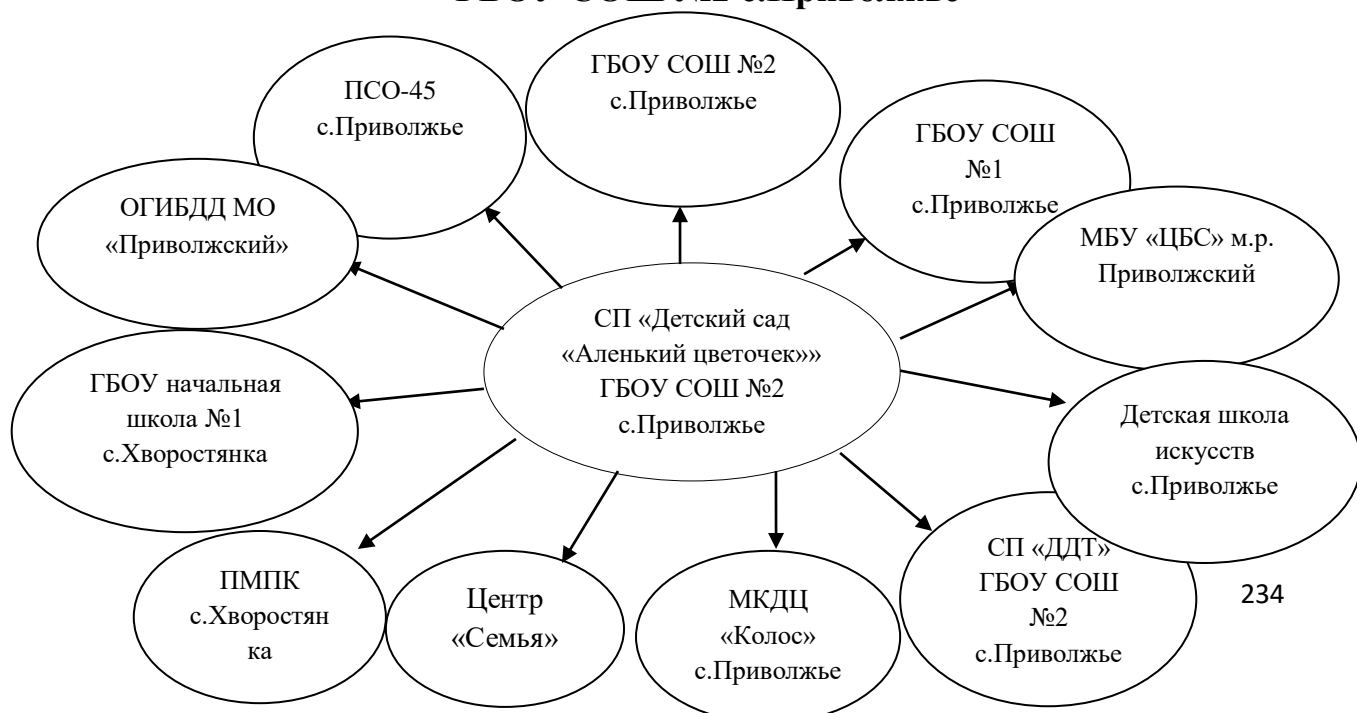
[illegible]

ПСО-45 с.Приволжье

ГБОУ СОШ №2 с.Приволжье

ГБОУ СОШ №1 с.Приволжье

ОГИБДД МО «Приволжский»

МБУ «ЦБС» м.р. Приволжский

СП «Детский сад «Аленький цветочек»» ГБОУ СОШ №2 с.Приволжье

ГБОУ начальная школа №1 с.Хворостянка

Детская школа искусств с.Приволжье

СП «ДДТ» ГБОУ СОШ №2 с.Приволжье

ПМПК с.Хворостянка

Центр «Семья»

МКДЦ «Колос» с.Приволжье

234